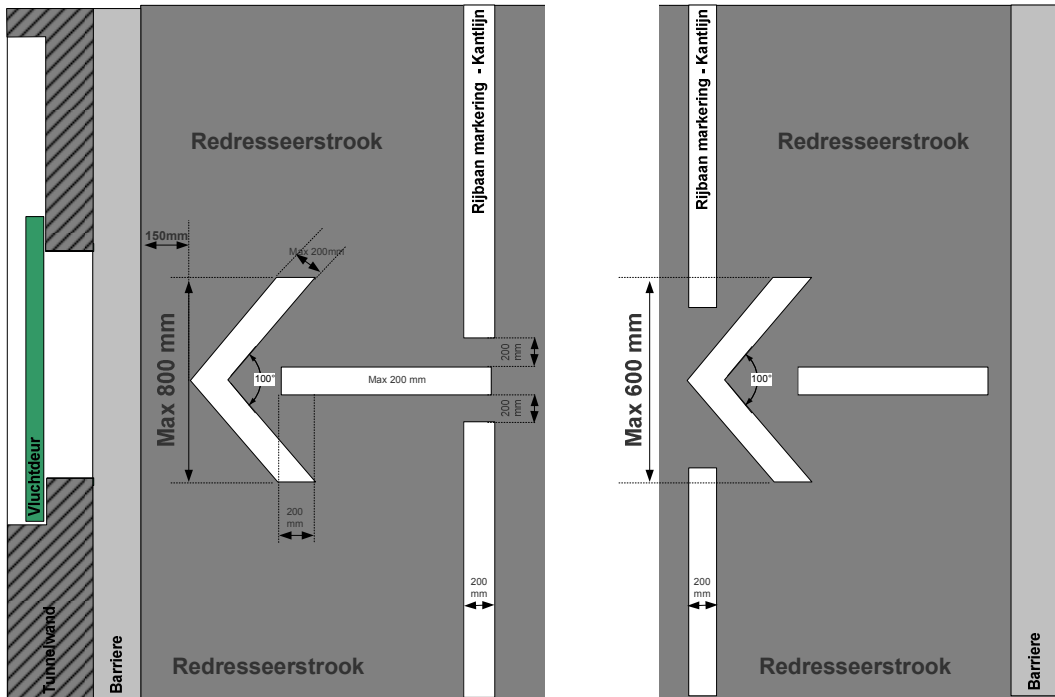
Rijbaan markering - Kantlijn

Redresseerstrook

150mm

Max 200mm

Max 800 mm

100°

Max 200 mm

200 mm

200 mm

200 mm

200 mm

Vluchtdeur

Tunnelwand

Barriere

Redresseerstrook

Rijbaan markering - Kantlijn

Redresseerstrook

Max 600 mm

100°

200 mm

Redresseerstrook

Barriere